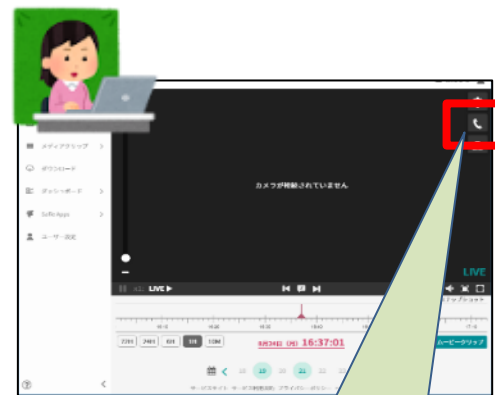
メディアクリップ
ダウンロード
ダッシュボード
Safie Apps
ユーザー設定
カメラが接続されていません
LIVE
LIVE
7/31
7/24
7/1
1H
10M
9月24日 (火) 16:37:01
ムービークリップ
18
20
21
サービスサイト サービス利用規約 プライバシーポリシー